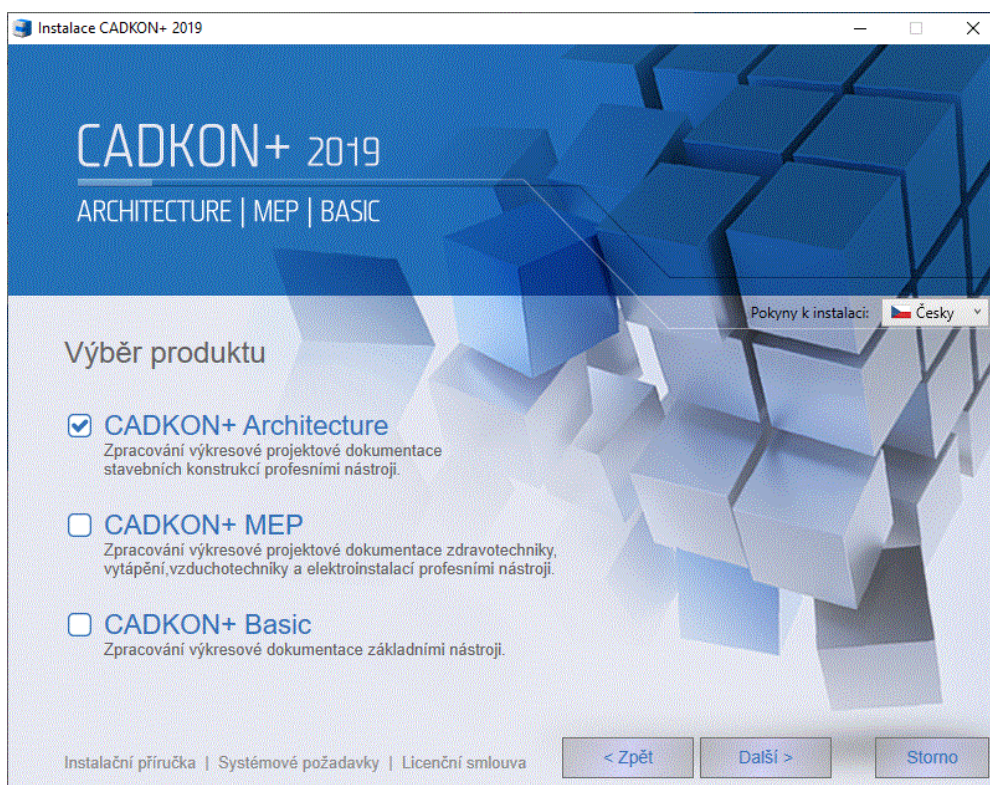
Instalace CADKON+ 2019

CADKON+ 2019

ARCHITECTURE | MEP | BASIC

Pokyny k instalaci: Česky

Výběr produktu

CADKON+ Architecture
Zpracování výkresové projektové dokumentace stavebních konstrukcí profesními nástroji.

CADKON+ MEP
Zpracování výkresové projektové dokumentace zdravotechniky, vytápění,vzduchotechniky a elektroinstalací profesními nástroji.

CADKON+ Basic
Zpracování výkresové dokumentace základními nástroji.

Instalační příručka | Systémové požadavky | Licenční smlouva

< Zpět

Další >

Storno